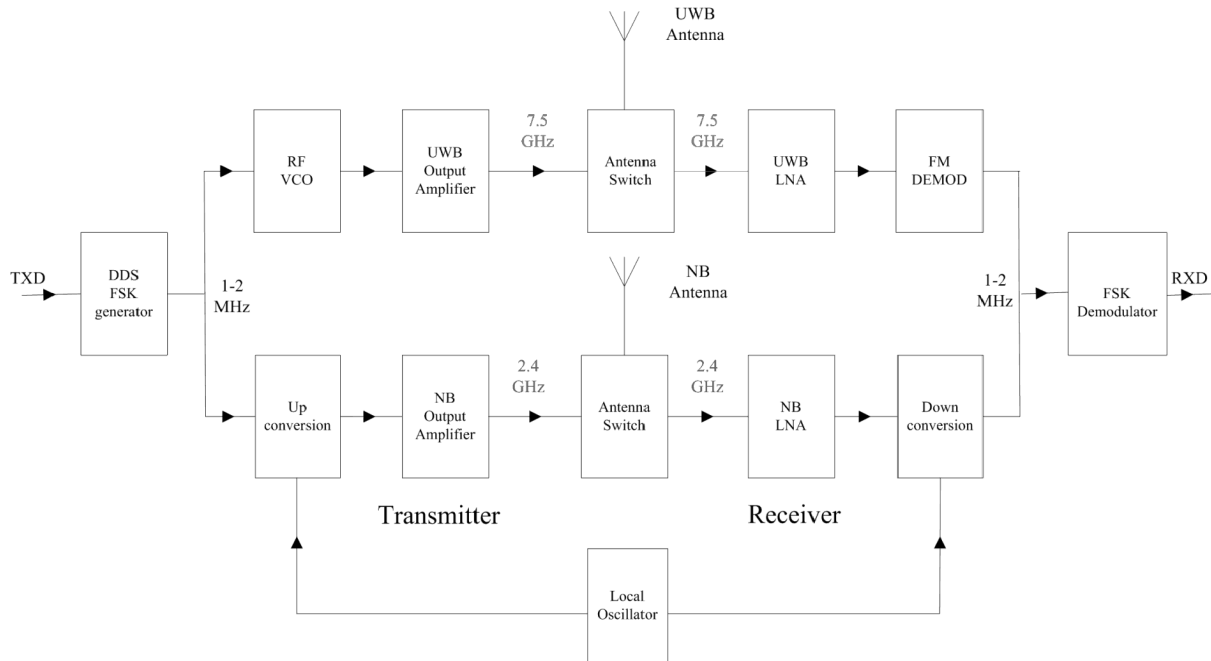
UWB Antenna

RF VCO

UWB Output Amplifier

7.5 GHz

Antenna Switch

7.5 GHz

UWB LNA

FM DEMOD

TXD

DDS FSK generator

1-2 MHz

NB Antenna

1-2 MHz

FSK Demodulator

RXD

Up conversion

NB Output Amplifier

2.4 GHz

Antenna Switch

2.4 GHz

NB LNA

Down conversion

Transmitter

Receiver

Local Oscillator